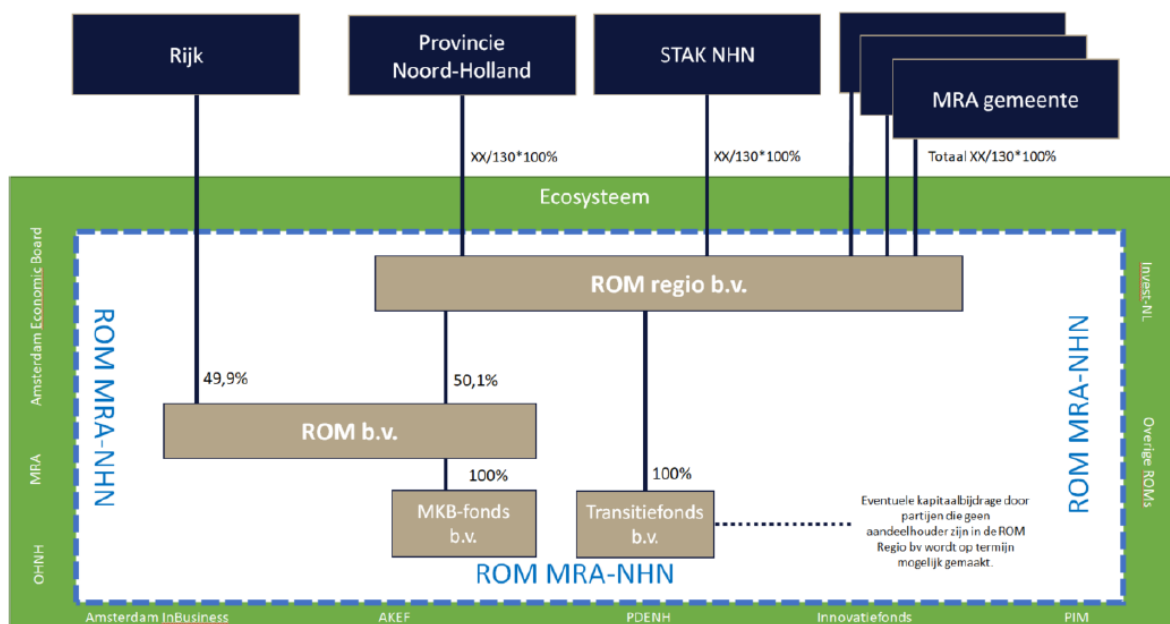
Rijk

Provincie Noord-Holland

STAK NHN

MRA gemeente

XX/130*100%

XX/130*100%

Totaal XX/130*100%

Ecosysteem

Amsterdam Economic Board

MRA

OHNH

Invest-NL

Overige ROMs

ROM MRA-NHN

ROM MRA-NHN

ROM regio b.v.

49,9%

50,1%

ROM b.v.

100%

100%

MKB-fonds b.v.

Transitiefonds b.v.

Eventuele kapitaalbijdrage door partijen die geen aandeelhouder zijn in de ROM Regio bv wordt op termijn mogelijk gemaakt.

ROM MRA-NHN

Amsterdam InBusiness

AKEF

PDENH

Innovatiefonds

PIM